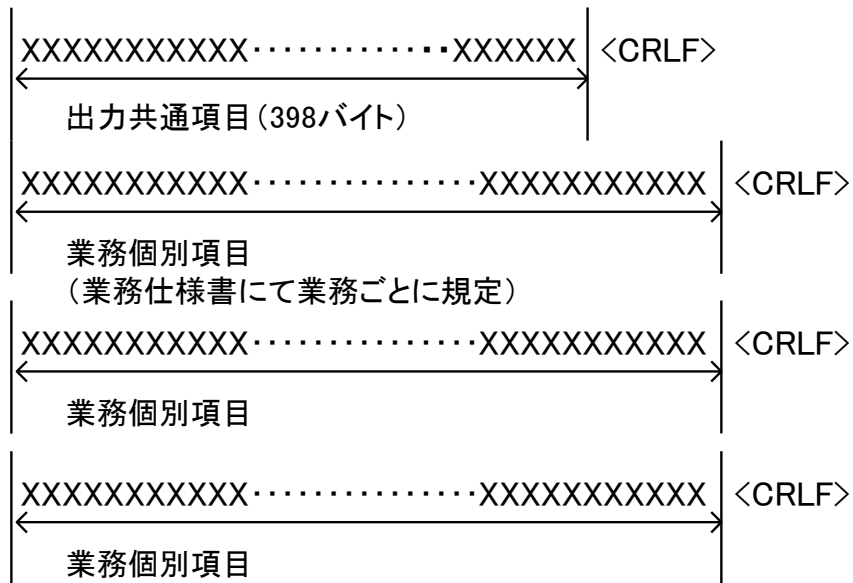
XXXXXXXXXXX･････････････XXXXXX <CRLF>

出力共通項目(398バイト)

XXXXXXXXXXX･･････････････XXXXXXXXXXX <CRLF>

業務個別項目
(業務仕様書にて業務ごとに規定)

XXXXXXXXXXX･･････････････XXXXXXXXXXX <CRLF>

業務個別項目

XXXXXXXXXXX･･････････････XXXXXXXXXXX <CRLF>

業務個別項目